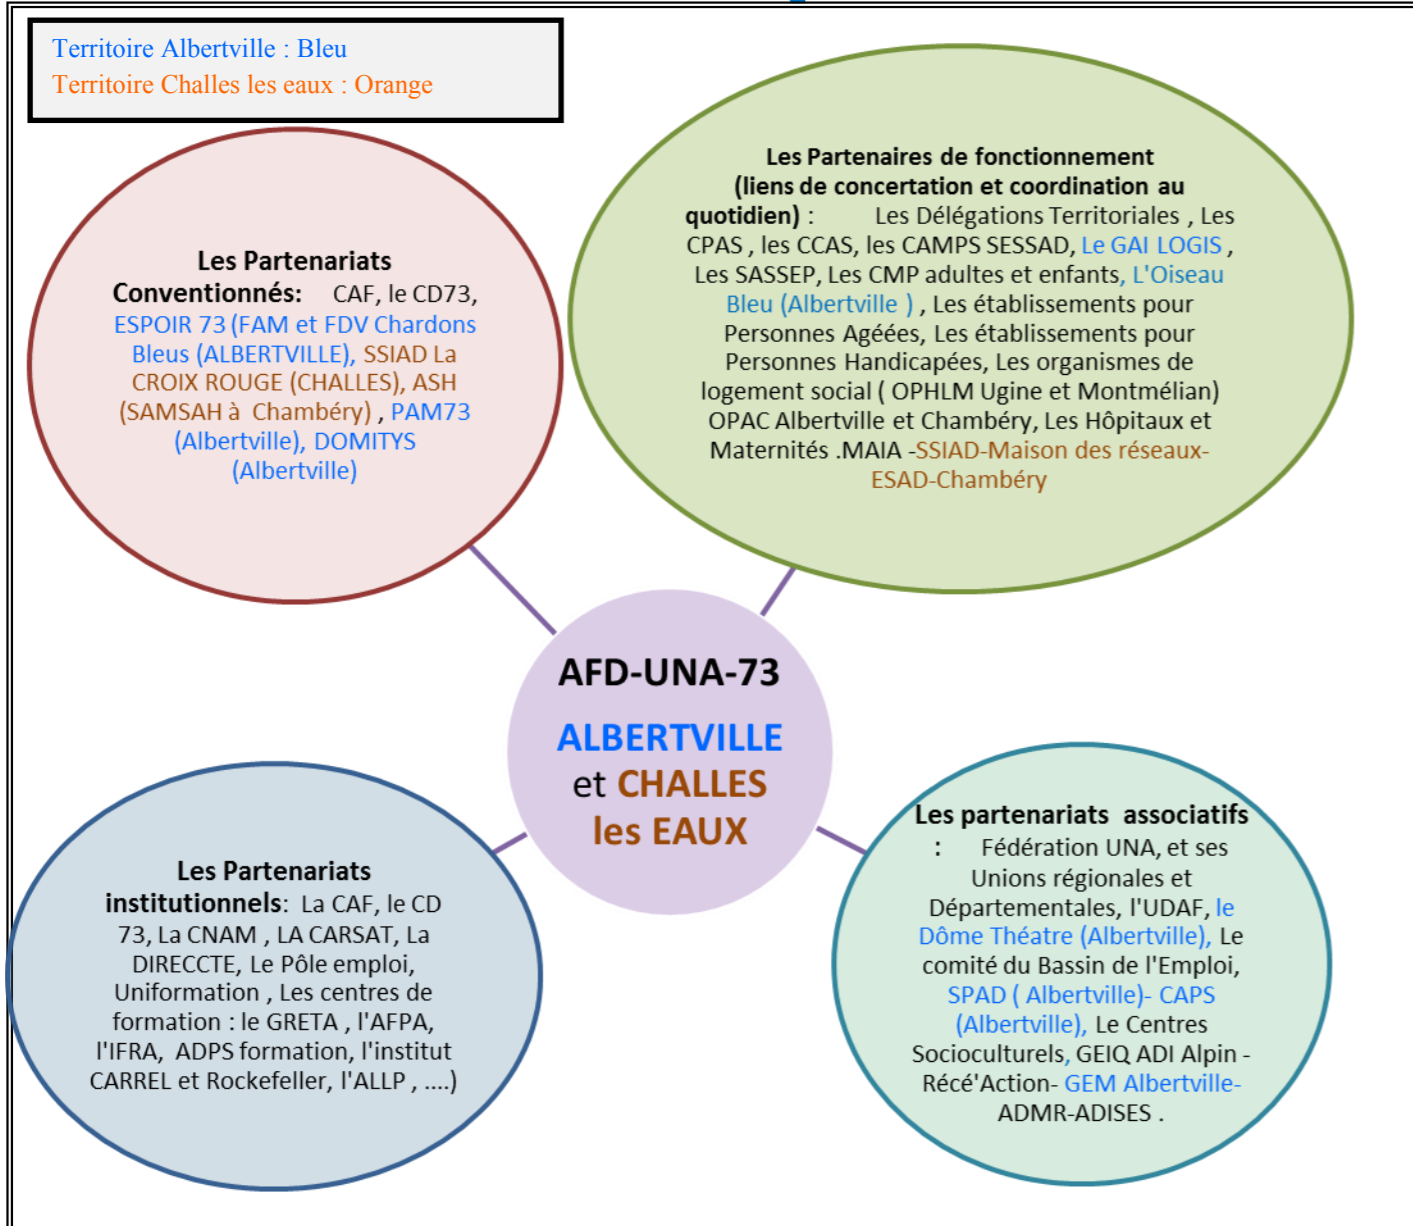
Territoire Albertville : Bleu
Territoire Challes les eaux : Orange

Les Partenariats Conventionnés: CAF, le CD73, ESPOIR 73 (FAM et FDV Chardons Bleus (ALBERTVILLE), SSIAD La CROIX ROUGE (CHALLES), ASH (SAMSAH à Chambéry) , PAM73 (Albertville), DOMITYS (Albertville)

Les Partenaires de fonctionnement (liens de concertation et coordination au quotidien) : Les Délégations Territoriales , Les CPAS , les CCAS, les CAMPS SESSAD, Le GAI LOGIS , Les SASSEP, Les CMP adultes et enfants, L'Oiseau Bleu (Albertville ) , Les établissements pour Personnes Agéées, Les établissements pour Personnes Handicapées, Les organismes de logement social ( OPHLM Ugine et Montmélian) OPAC Albertville et Chambéry, Les Hôpitaux et Maternités .MAIA -SSIAD-Maison des réseaux-ESAD-Chambéry

AFD-UNA-73
ALBERTVILLE et CHALLES les EAUX

Les Partenariats institutionnels: La CAF, le CD 73, La CNAM , LA CARSAT, La DIRECCTE, Le Pôle emploi, Uniformation , Les centres de formation : le GRETA , l'AFPA, l'IFRA, ADPS formation, l'institut CARREL et Rockefeller, l'ALLP , ....)

Les partenariats associatifs : Fédération UNA, et ses Unions régionales et Départementales, l'UDAF, le Dôme Théatre (Albertville), Le comité du Bassin de l'Emploi, SPAD ( Albertville)- CAPS (Albertville), Le Centres Socioculturels, GEIQ ADI Alpin - Récé'Action- GEM Albertville-ADMR-ADISES .